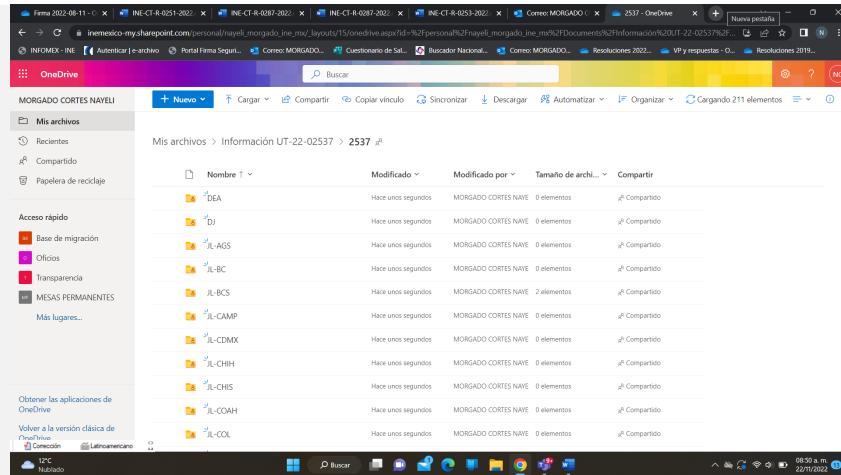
Firma 2022-08-11 - O × | INE-CT-R-0251-2022 × | INE-CT-R-0287-2022 × | INE-CT-R-0287-2022 × | INE-CT-R-0253-2022 × | Correo: MORGADO C × | 2537 - OneDrive × | + Nueva pestaña

inemexico-my.sharepoint.com/personal/nayeli_morgado_ine_mx/_layouts/15/onedrive.aspx?id=%2Fpersonal%2Fnayeli_morgado_ine_mx%2FDocuments%2FInformación%20UT-22-02537%2F...

INFOMEX - INE | Autenticar | e-archivo | Portal Firma Seguri... | Correo: MORGADO... | Cuestionario de Sal... | Buscador Nacional... | Correo: MORGADO... | Resoluciones 2022... | VP y respuestas - O... | Resoluciones 2019...

OneDrive | Buscar

MORGADO CORTES NAYELI
Mis archivos
Recientes
Compartido
Papelera de reciclaje

Acceso rápido
Base de migración
Oficios
Transparencia
MESAS PERMANENTES
Más lugares...

Obtener las aplicaciones de OneDrive
Volver a la versión clásica de OneDrive

+ Nuevo | Cargar | Compartir | Copiar vínculo | Sincronizar | Descargar | Automatizar | Organizar | Cargando 211 elementos

Mis archivos > Información UT-22-02537 > 2537

| Nombre ↑ | Modificado | Modificado por | Tamaño de archi... | Compartir |
|---|---|---|---|---|
| DEA | Hace unos segundos | MORGADO CORTES NAYE | 0 elementos | Compartido |
| DJ | Hace unos segundos | MORGADO CORTES NAYE | 0 elementos | Compartido |
| JL-AGS | Hace unos segundos | MORGADO CORTES NAYE | 0 elementos | Compartido |
| JL-BC | Hace unos segundos | MORGADO CORTES NAYE | 0 elementos | Compartido |
| JL-BCS | Hace unos segundos | MORGADO CORTES NAYE | 2 elementos | Compartido |
| JL-CAMP | Hace unos segundos | MORGADO CORTES NAYE | 0 elementos | Compartido |
| JL-CDMX | Hace unos segundos | MORGADO CORTES NAYE | 0 elementos | Compartido |
| JL-CHIH | Hace unos segundos | MORGADO CORTES NAYE | 0 elementos | Compartido |
| JL-CHIS | Hace unos segundos | MORGADO CORTES NAYE | 0 elementos | Compartido |
| JL-COAH | Hace unos segundos | MORGADO CORTES NAYE | 0 elementos | Compartido |
| JL-COL | Hace unos segundos | MORGADO CORTES NAYE | 0 elementos | Compartido |

Corrección | Latinoamericano

12°C Nublado | Buscar | 08:50 a. m. 22/11/2022